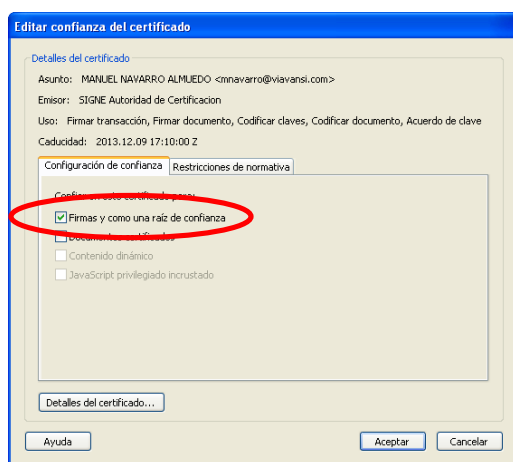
Editar confianza del certificado

Detalles del certificado

Asunto: MANUEL NAVARRO ALMUEDO <mnavarro@viavansi.com>

Emisor: SIGNE Autoridad de Certificacion

Uso: Firmar transacción, Firmar documento, Codificar claves, Codificar documento, Acuerdo de clave

Caducidad: 2013.12.09 17:10:00 Z

Configuración de confianza | Restricciones de normativa

Confiar en este certificado para:

Firmas y como una raíz de confianza

Documentos certificados

Contenido dinámico

JavaScript privilegiado incrustado

Detalles del certificado...

Ayuda

Aceptar

Cancelar